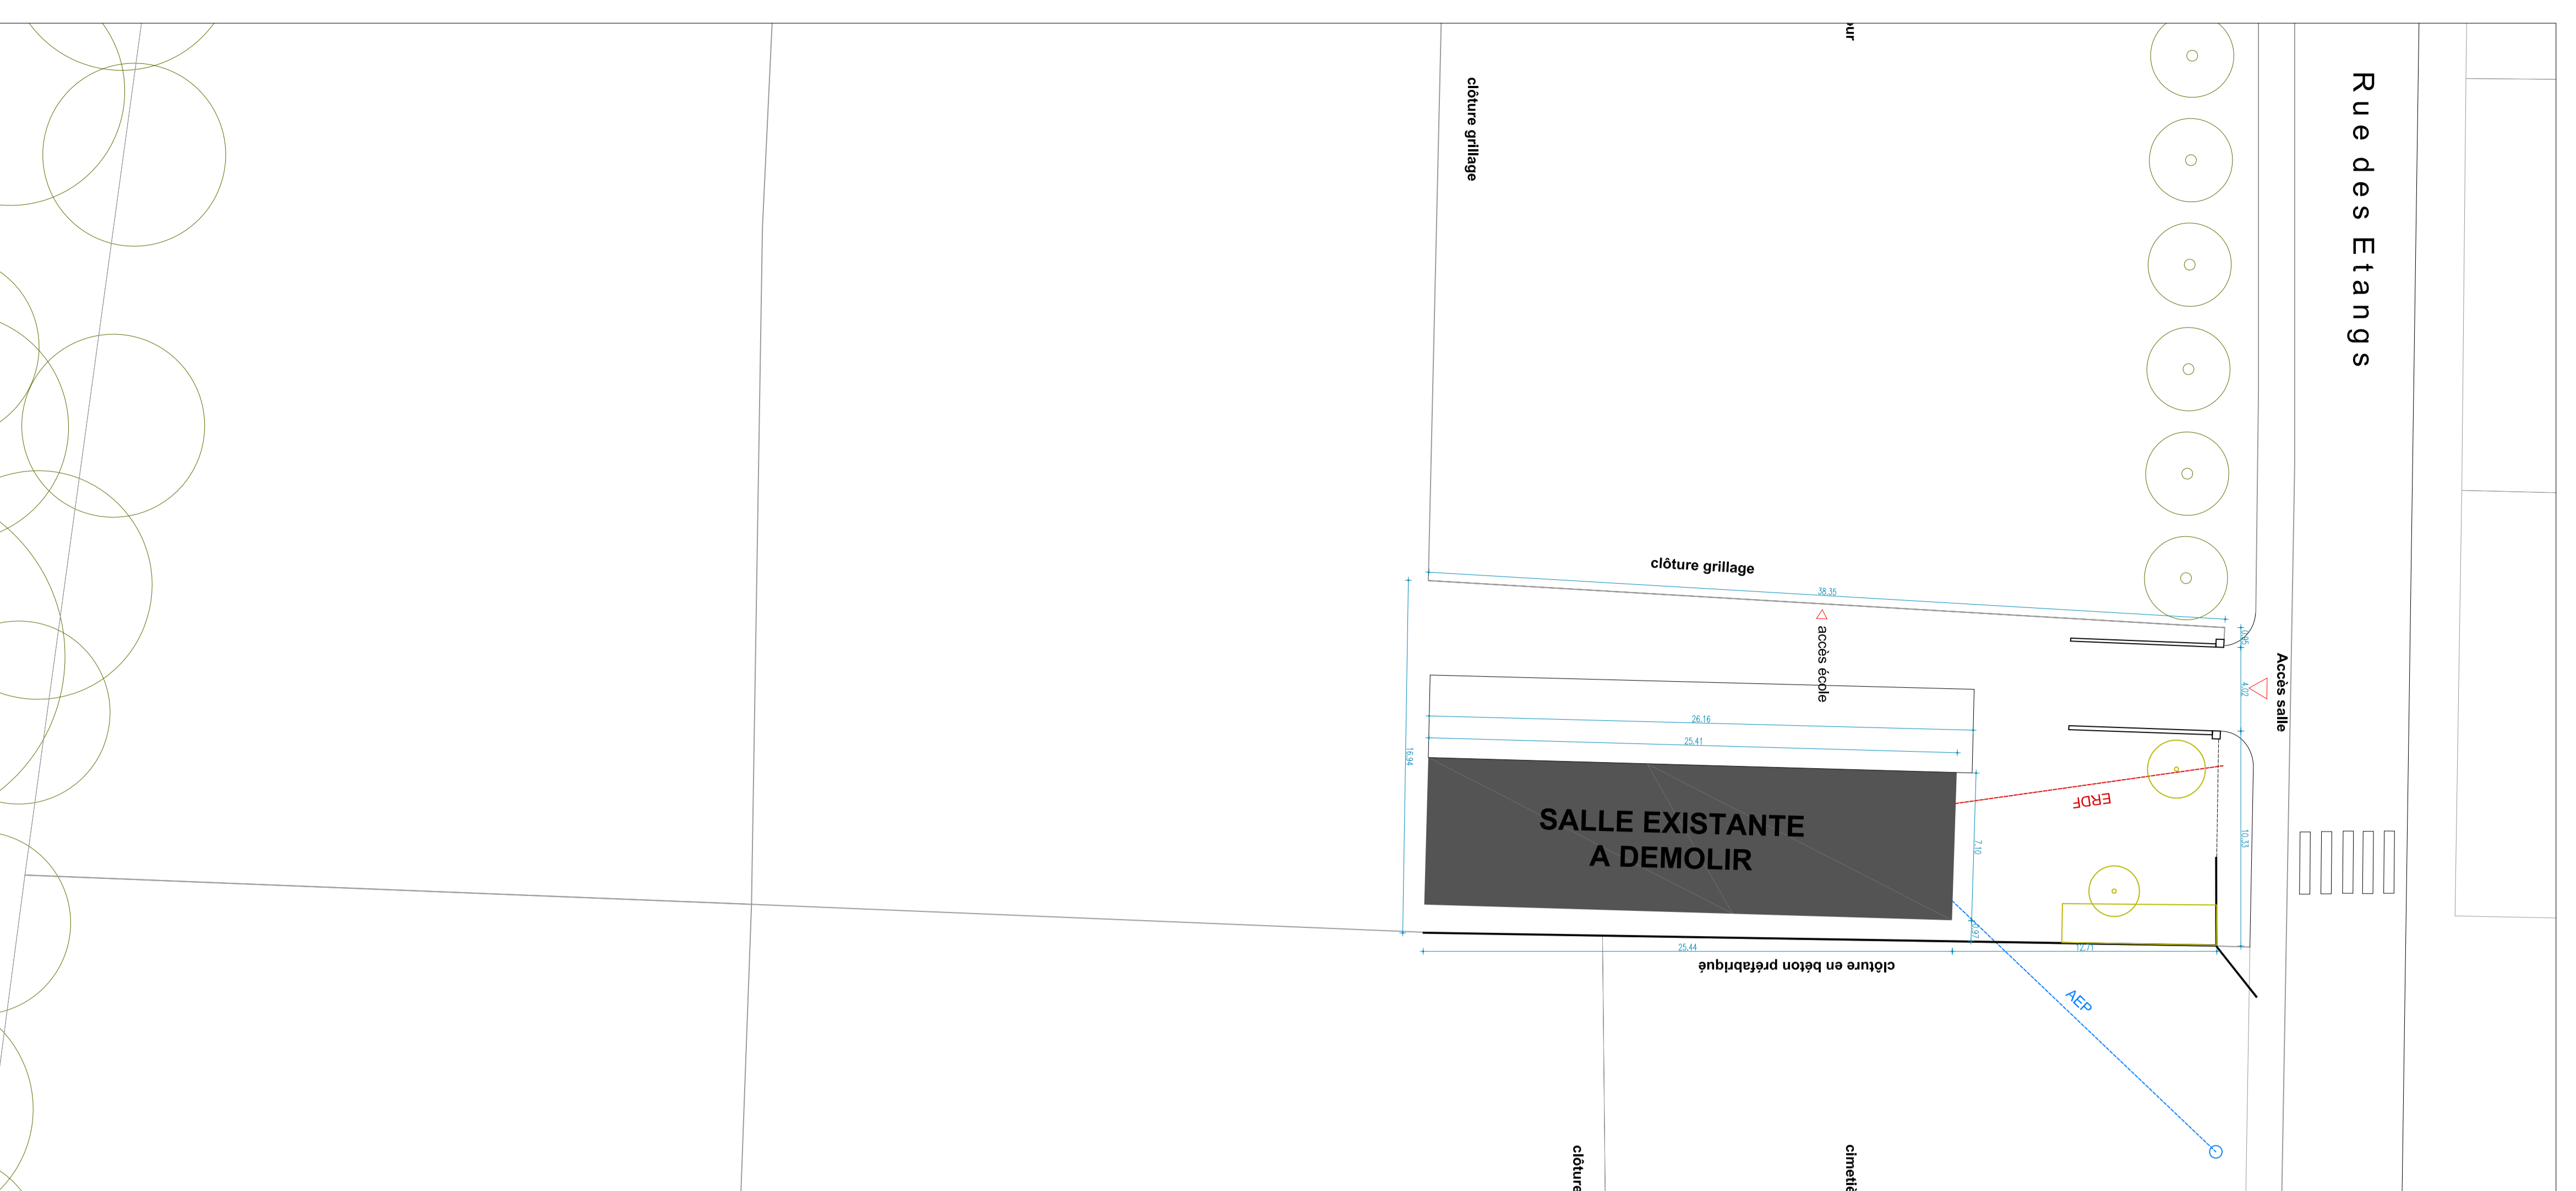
ur

clôture grillage

Rue des Etangs

clôture grillage

38.35

accès école

Accès salle

4.02

26.16

25.41

16.94

SALLE EXISTANTE
A DEMOLIR

ERDF

7.10

10.33

25.44

12.71

clôture en béton préfabriqué

AEP

clôture

cimetiè